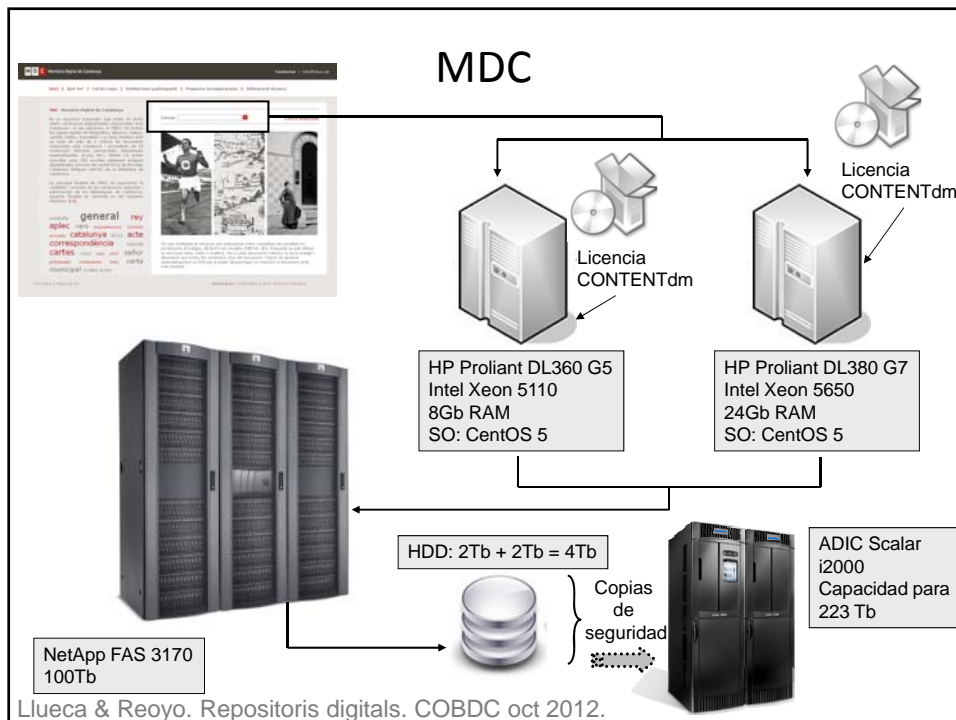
MDC

Licencia CONTENTdm

Licencia CONTENTdm

general rey aplec catalunya acte correspondencia cartes senyor municipal carta

HP Proliant DL360 G5
Intel Xeon 5110
8Gb RAM
SO: CentOS 5

HP Proliant DL380 G7
Intel Xeon 5650
24Gb RAM
SO: CentOS 5

HDD: 2Tb + 2Tb = 4Tb

Copias de seguridad

ADIC Scalar i2000
Capacidad para 223 Tb

NetApp FAS 3170
100Tb

Llueca & Reoyo. Repositoris digitals. COBDC oct 2012.